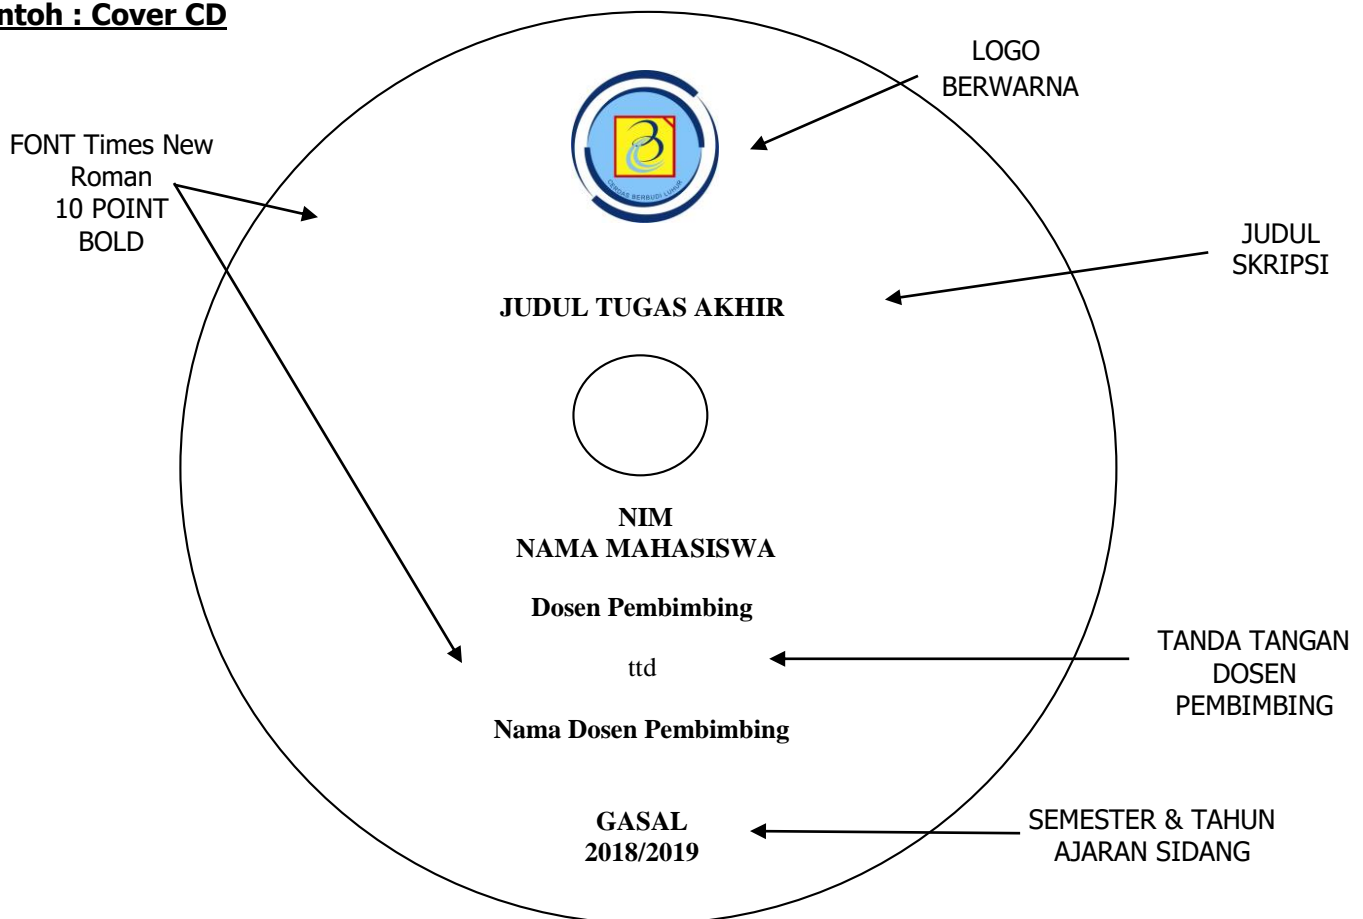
ntoh : Cover CD

LOGO BERWARNA

FONT Times New Roman 10 POINT BOLD

CERDAS BERBUDI LUHUR

JUDUL SKRIPSI

JUDUL TUGAS AKHIR

NIM
NAMA MAHASISWA

Dosen Pembimbing

ttd

TANDA TANGAN DOSEN PEMBIMBING

Nama Dosen Pembimbing

GASAL
2018/2019

SEMESTER & TAHUN AJARAN SIDANG